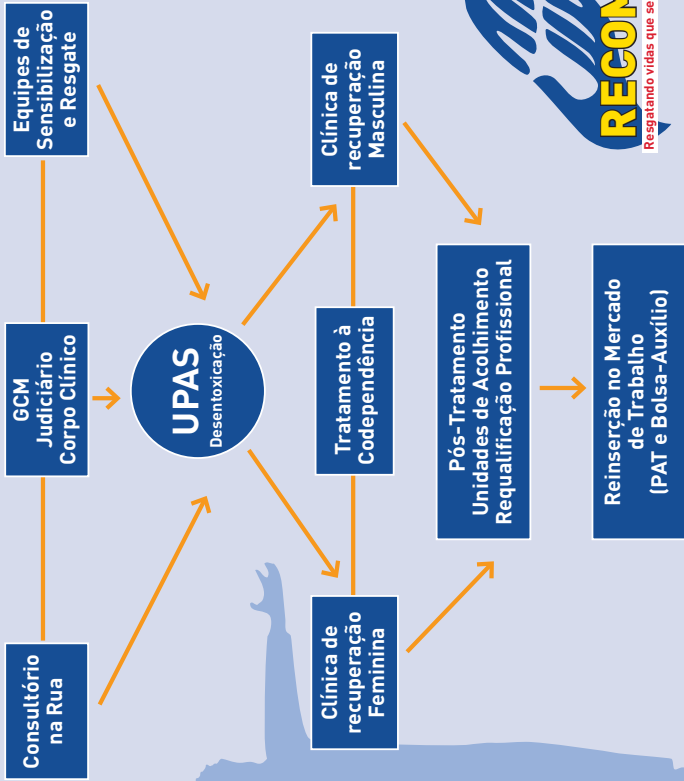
Equipes de Sensibilização e Resgate

GCM Judiciário Corpo Clínico

Consultório na Rua

UPAS
Desentoxicação

Clínica de recuperação Masculina

Tratamento à Codependência

Clínica de recuperação Feminina

Pós-Tratamento Unidades de Acolhimento Requalificação Profissional

Reinserção no Mercado de Trabalho (PAT e Bolsa-Auxílio)

RECON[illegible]
Resgatando vidas que se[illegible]